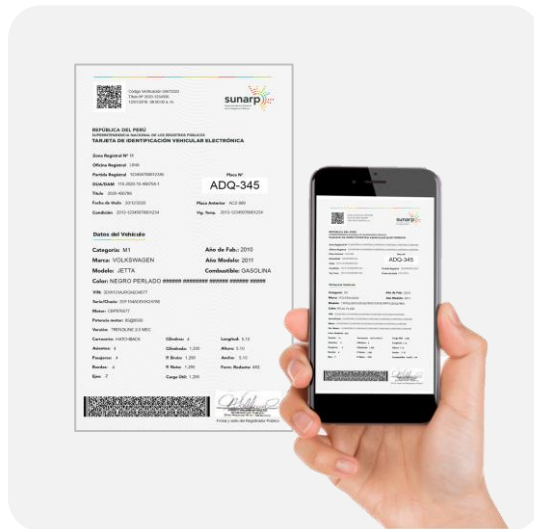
sunarp

REPÚBLICA DEL PERÚ
SUPERINTENDENCIA NACIONAL DE LOS REGISTROS PÚBLICOS
TARJETA DE IDENTIFICACIÓN VEHICULAR ELECTRÓNICA

Zona Registral Nº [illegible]
Oficina Registral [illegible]
Partida Registral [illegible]
DUA/DAM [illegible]
Título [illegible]
Fecha de título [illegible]
Condición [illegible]

Placa Nº
ADQ-345
Placa Anterior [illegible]
Vig. Temp. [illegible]

Datos del Vehículo

Categoría: M1
Marca: VOLKSWAGEN
Modelo: JETTA
Color: NEGRO PERLADO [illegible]
Año de Fab.: 2010
Año Modelo: 2011
Combustible: GASOLINA

VIN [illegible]
Serie/Chasis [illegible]
Motor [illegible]
Potencia motor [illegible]
Versión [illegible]
Carrocería HATCHBACK
Asientos 4
Pasajeros 4
Ruedas 4
Ejes 2
Cilindros 4
Cilindrada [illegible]
P. Bruto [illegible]
P. Neto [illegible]
Carga Útil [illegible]
Longitud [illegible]
Altura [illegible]
Ancho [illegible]
Form. Rodante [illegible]

Firma y sello del Registrador Público

sunarp
ADQ-345